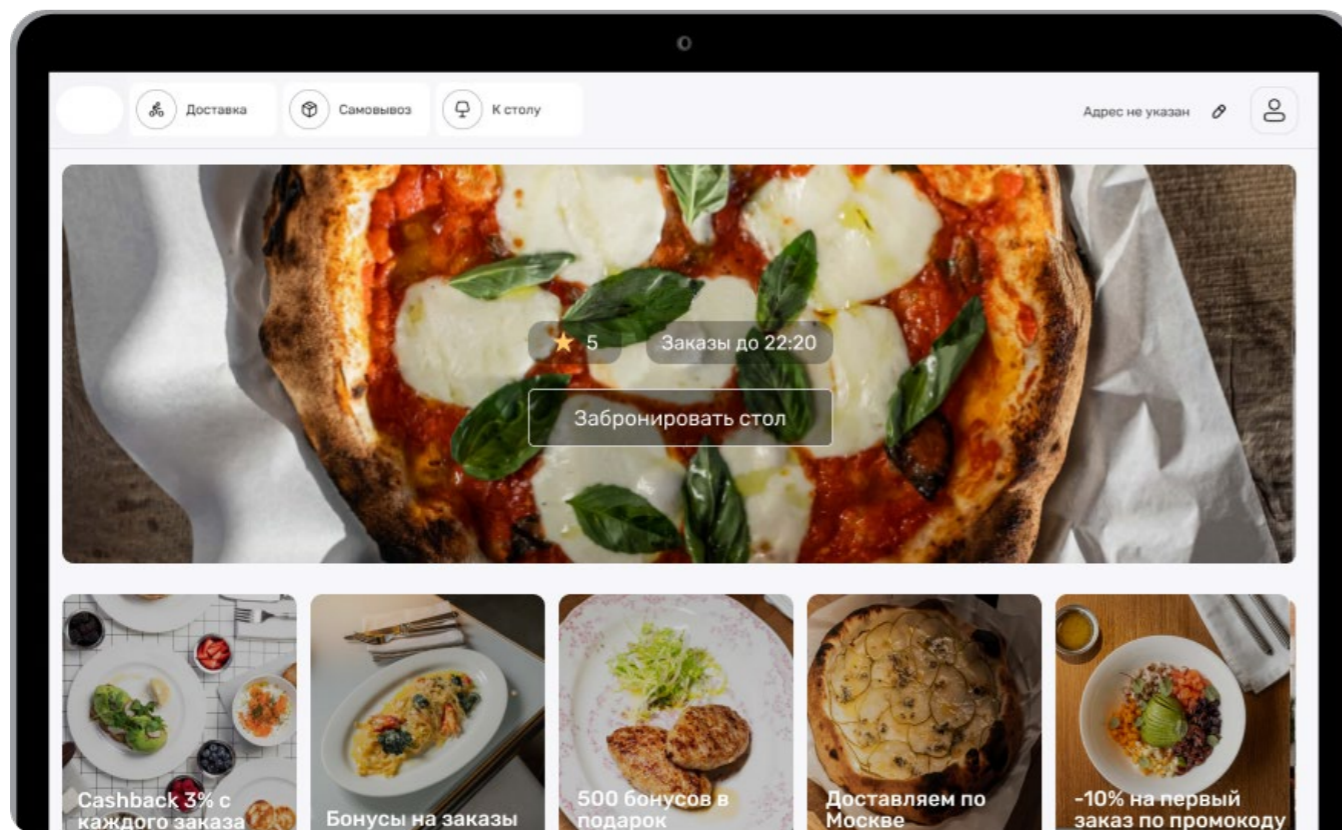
Доставка
Самовывоз
К столу

Адрес не указан

5
Заказы до 22:20
Забронировать стол

Cashback 3% с каждого заказа

Бонусы на заказы

500 бонусов в подарок

Доставляем по Москве

-10% на первый заказ по промокоду